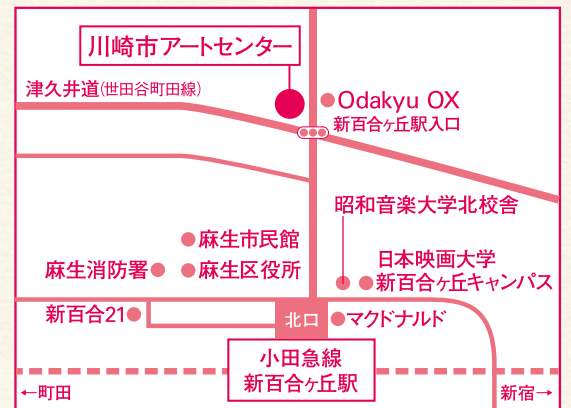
川崎市アートセンター

津久井道(世田谷町田線)

Odakyu OX
新百合ヶ丘駅入口

昭和音楽大学北校舎

麻生市民館

麻生消防署

麻生区役所

日本映画大学
新百合ヶ丘キャンパス

新百合21

北口

マクドナルド

小田急線
新百合ヶ丘駅

←町田

新宿→